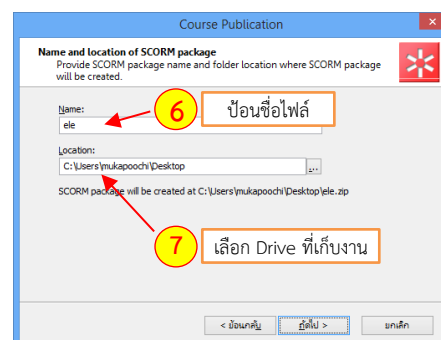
Course Publication

Name and location of SCORM package
Provide SCORM package name and folder location where SCORM package will be created.

Name:
ele

6 ป้อนชื่อไฟล์

Location:
C:\Users\mukapoochi\Desktop

SCORM package will be created at C:\Users\mukapoochi\Desktop\ele.zip

7 เลือก Drive ที่เก็บงาน

< ย้อนกลับ
ถัดไป >
ยกเลิก